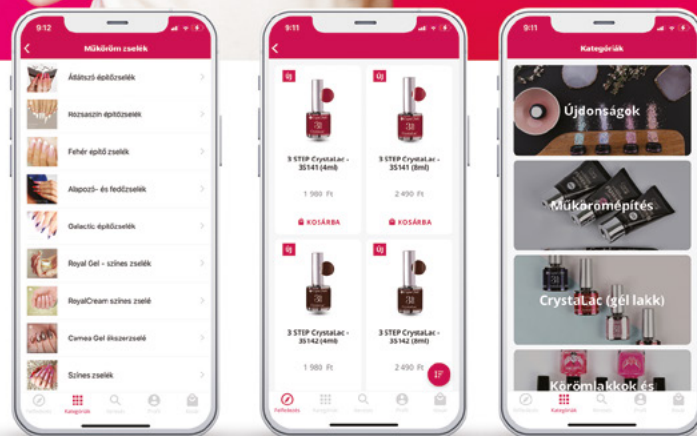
9:12

Műköröm zselék

Átlátszó építőzselék

Rozsaszín építőzselék

Fehér építő zselék

Alapozó- és fedőzselék

Galactic építőzselék

Royal Gel - színes zselék

RoyalCream színes zselé

Cameo Gel ékszerzselé

Színes zselék

Felfedezés Kategóriák Keresés Profil Kosár

9:11

Új

3 STEP CrystaLac - 35141 (4ml)

1 990 Ft

KOSÁRBA

Új

3 STEP CrystaLac - 35141 (8ml)

2 490 Ft

KOSÁRBA

Új

3 STEP CrystaLac - 35142 (4ml)

1 990 Ft

Új

3 STEP CrystaLac - 35142 (8ml)

2 490 Ft

Felfedezés Kategóriák Keresés Profil Kosár

9:11

Kategóriák

Újdonságok

Műkörömépítés

CrystaLac (gél lakk)

Körömlakkok és

Felfedezés Kategóriák Keresés Profil Kosár